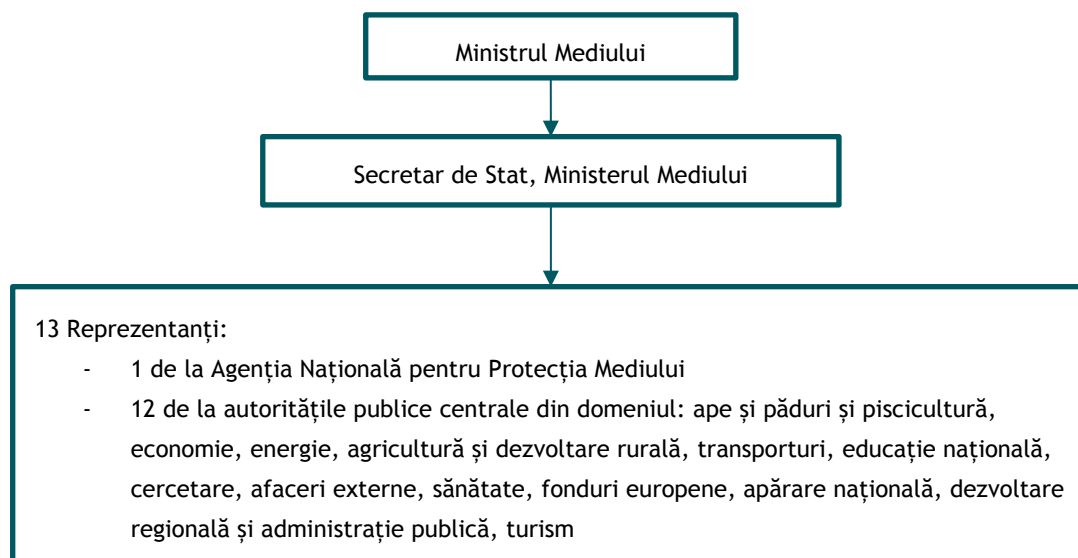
Ministrul Mediului

Secretar de Stat, Ministerul Mediului

13 Reprezentanți:

- 1 de la Agenția Națională pentru Protecția Mediului
- 12 de la autoritățile publice centrale din domeniul: ape și păduri și piscicultură, economie, energie, agricultură și dezvoltare rurală, transporturi, educație națională, cercetare, afaceri externe, sănătate, fonduri europene, apărare națională, dezvoltare regională și administrație publică, turism